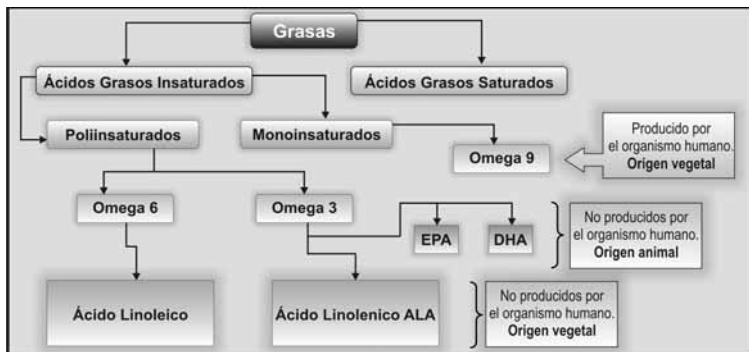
Grasas

Ácidos Grasos Insaturados

Ácidos Grasos Saturados

Poliinsaturados

Monoinsaturados

Omega 9

Producido por el organismo humano. **Origen vegetal**

Omega 6

Omega 3

EPA

DHA

No producidos por el organismo humano. **Origen animal**

Ácido Linoleico

Ácido Linolenico ALA

No producidos por el organismo humano. **Origen vegetal**